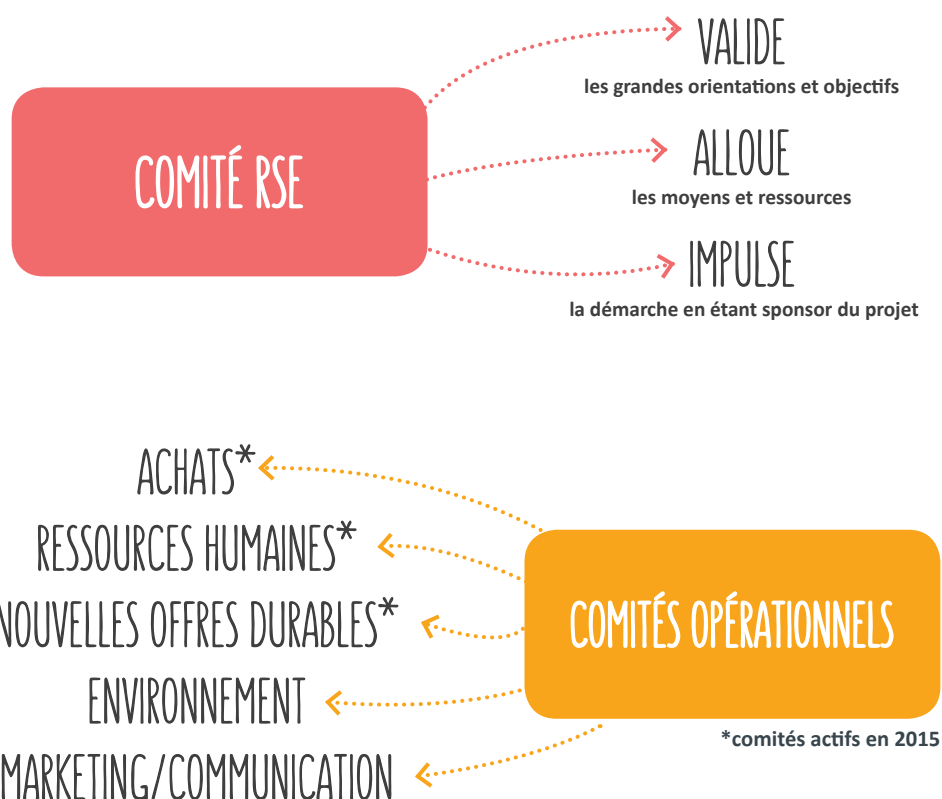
COMITÉ RSE

VALIDE
les grandes orientations et objectifs

ALLOUE
les moyens et ressources

IMPULSE
la démarche en étant sponsor du projet

ACHATS*
RESSOURCES HUMAINES*
NOUVELLES OFFRES DURABLES*
ENVIRONNEMENT
MARKETING/COMMUNICATION

COMITÉS OPÉRATIONNELS

*comités actifs en 2015